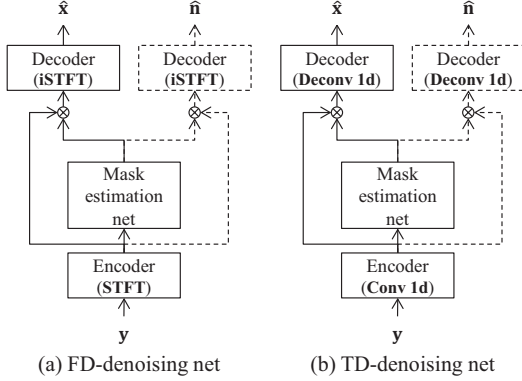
$\hat{\mathbf{x}}$

$\hat{\mathbf{n}}$

Decoder (iSTFT)

Decoder (iSTFT)

$\otimes$

$\otimes$

Mask estimation net

Encoder (STFT)

$\mathbf{y}$

(a) FD-denoising net

$\hat{\mathbf{x}}$

$\hat{\mathbf{n}}$

Decoder (Deconv 1d)

Decoder (Deconv 1d)

$\otimes$

$\otimes$

Mask estimation net

Encoder (Conv 1d)

$\mathbf{y}$

(b) TD-denoising net